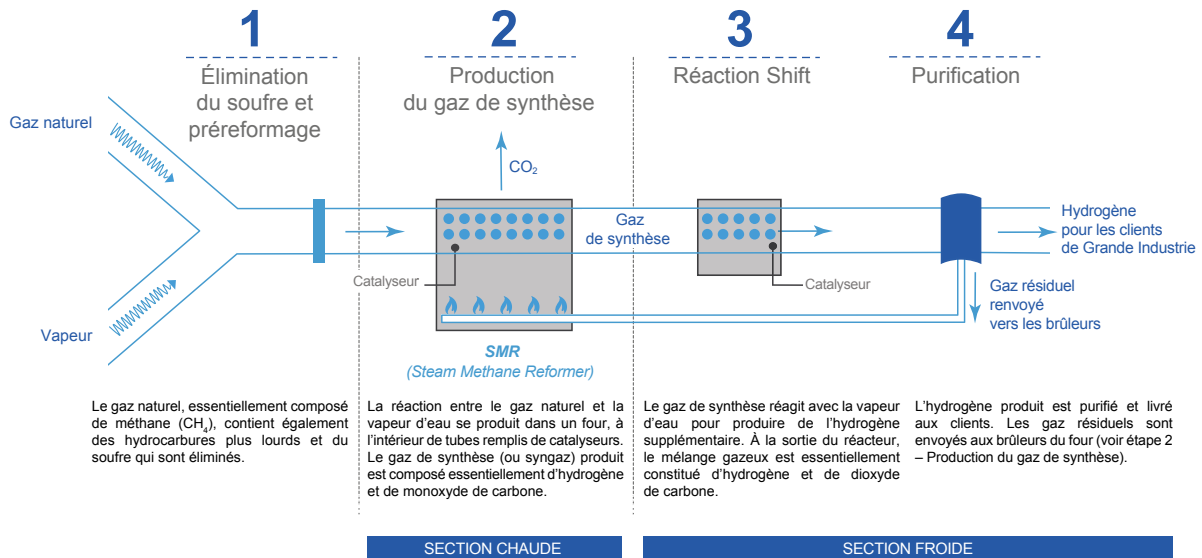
1

Élimination du soufre et préreformage

2

Production du gaz de synthèse

3

Réaction Shift

4

Purification

Gaz naturel

Vapeur

$CO_2$

Gaz de synthèse

Catalyseur

Catalyseur

Hydrogène pour les clients de Grande Industrie

Gaz résiduel renvoyé vers les brûleurs

SMR
(Steam Methane Reformer)

Le gaz naturel, essentiellement composé de méthane ($CH_4$), contient également des hydrocarbures plus lourds et du soufre qui sont éliminés.

La réaction entre le gaz naturel et la vapeur d'eau se produit dans un four, à l'intérieur de tubes remplis de catalyseurs. Le gaz de synthèse (ou syngaz) produit est composé essentiellement d'hydrogène et de monoxyde de carbone.

Le gaz de synthèse réagit avec la vapeur d'eau pour produire de l'hydrogène supplémentaire. À la sortie du réacteur, le mélange gazeux est essentiellement constitué d'hydrogène et de dioxyde de carbone.

L'hydrogène produit est purifié et livré aux clients. Les gaz résiduels sont envoyés aux brûleurs du four (voir étape 2 – Production du gaz de synthèse).

SECTION CHAUDE

SECTION FROIDE